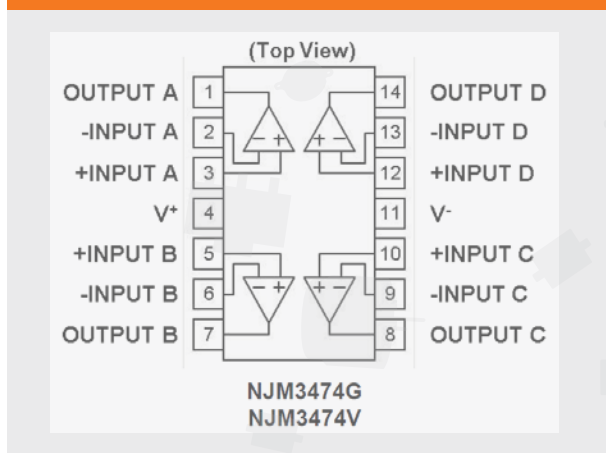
(Top View)

OUTPUT A 1
-INPUT A 2
+INPUT A 3
V$^+$ 4
+INPUT B 5
-INPUT B 6
OUTPUT B 7

14 OUTPUT D
13 -INPUT D
12 +INPUT D
11 V$^-$
10 +INPUT C
9 -INPUT C
8 OUTPUT C

− +
+ −
− +
+ −

NJM3474G
NJM3474V